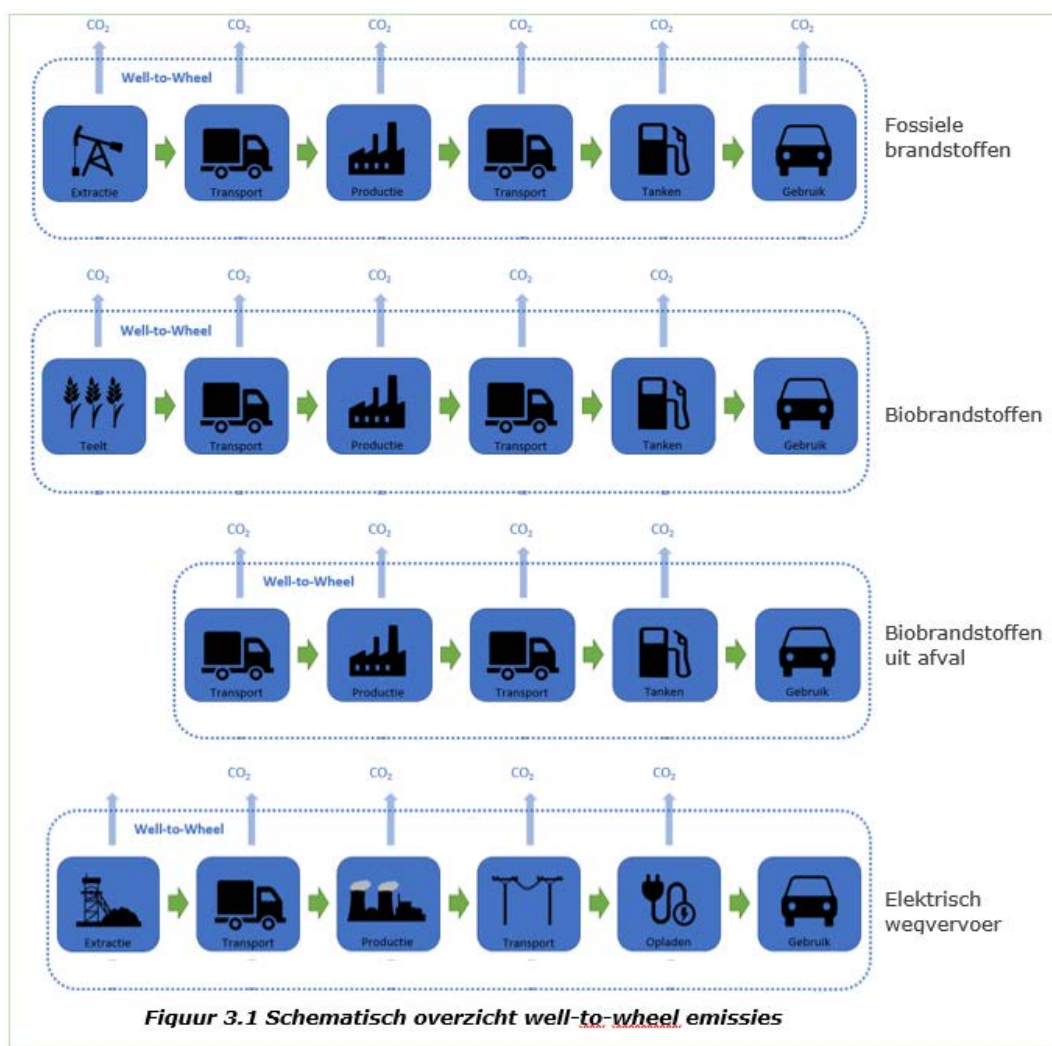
$CO_2$ $CO_2$ $CO_2$ $CO_2$ $CO_2$ $CO_2$

Well-to-Wheel

Extractie → Transport → Productie → Transport → Tanken → Gebruik

Fossiele brandstoffen

$CO_2$ $CO_2$ $CO_2$ $CO_2$ $CO_2$

Well-to-Wheel

Teelt → Transport → Productie → Transport → Tanken → Gebruik

Biobrandstoffen

$CO_2$ $CO_2$ $CO_2$ $CO_2$

Well-to-Wheel

Transport → Productie → Transport → Tanken → Gebruik

Biobrandstoffen uit afval

$CO_2$ $CO_2$ $CO_2$ $CO_2$

Well-to-Wheel

Extractie → Transport → Productie → Transport → Opladen → Gebruik

Elektrisch wegvervoer

Figuur 3.1 Schematisch overzicht well-to-wheel emissies